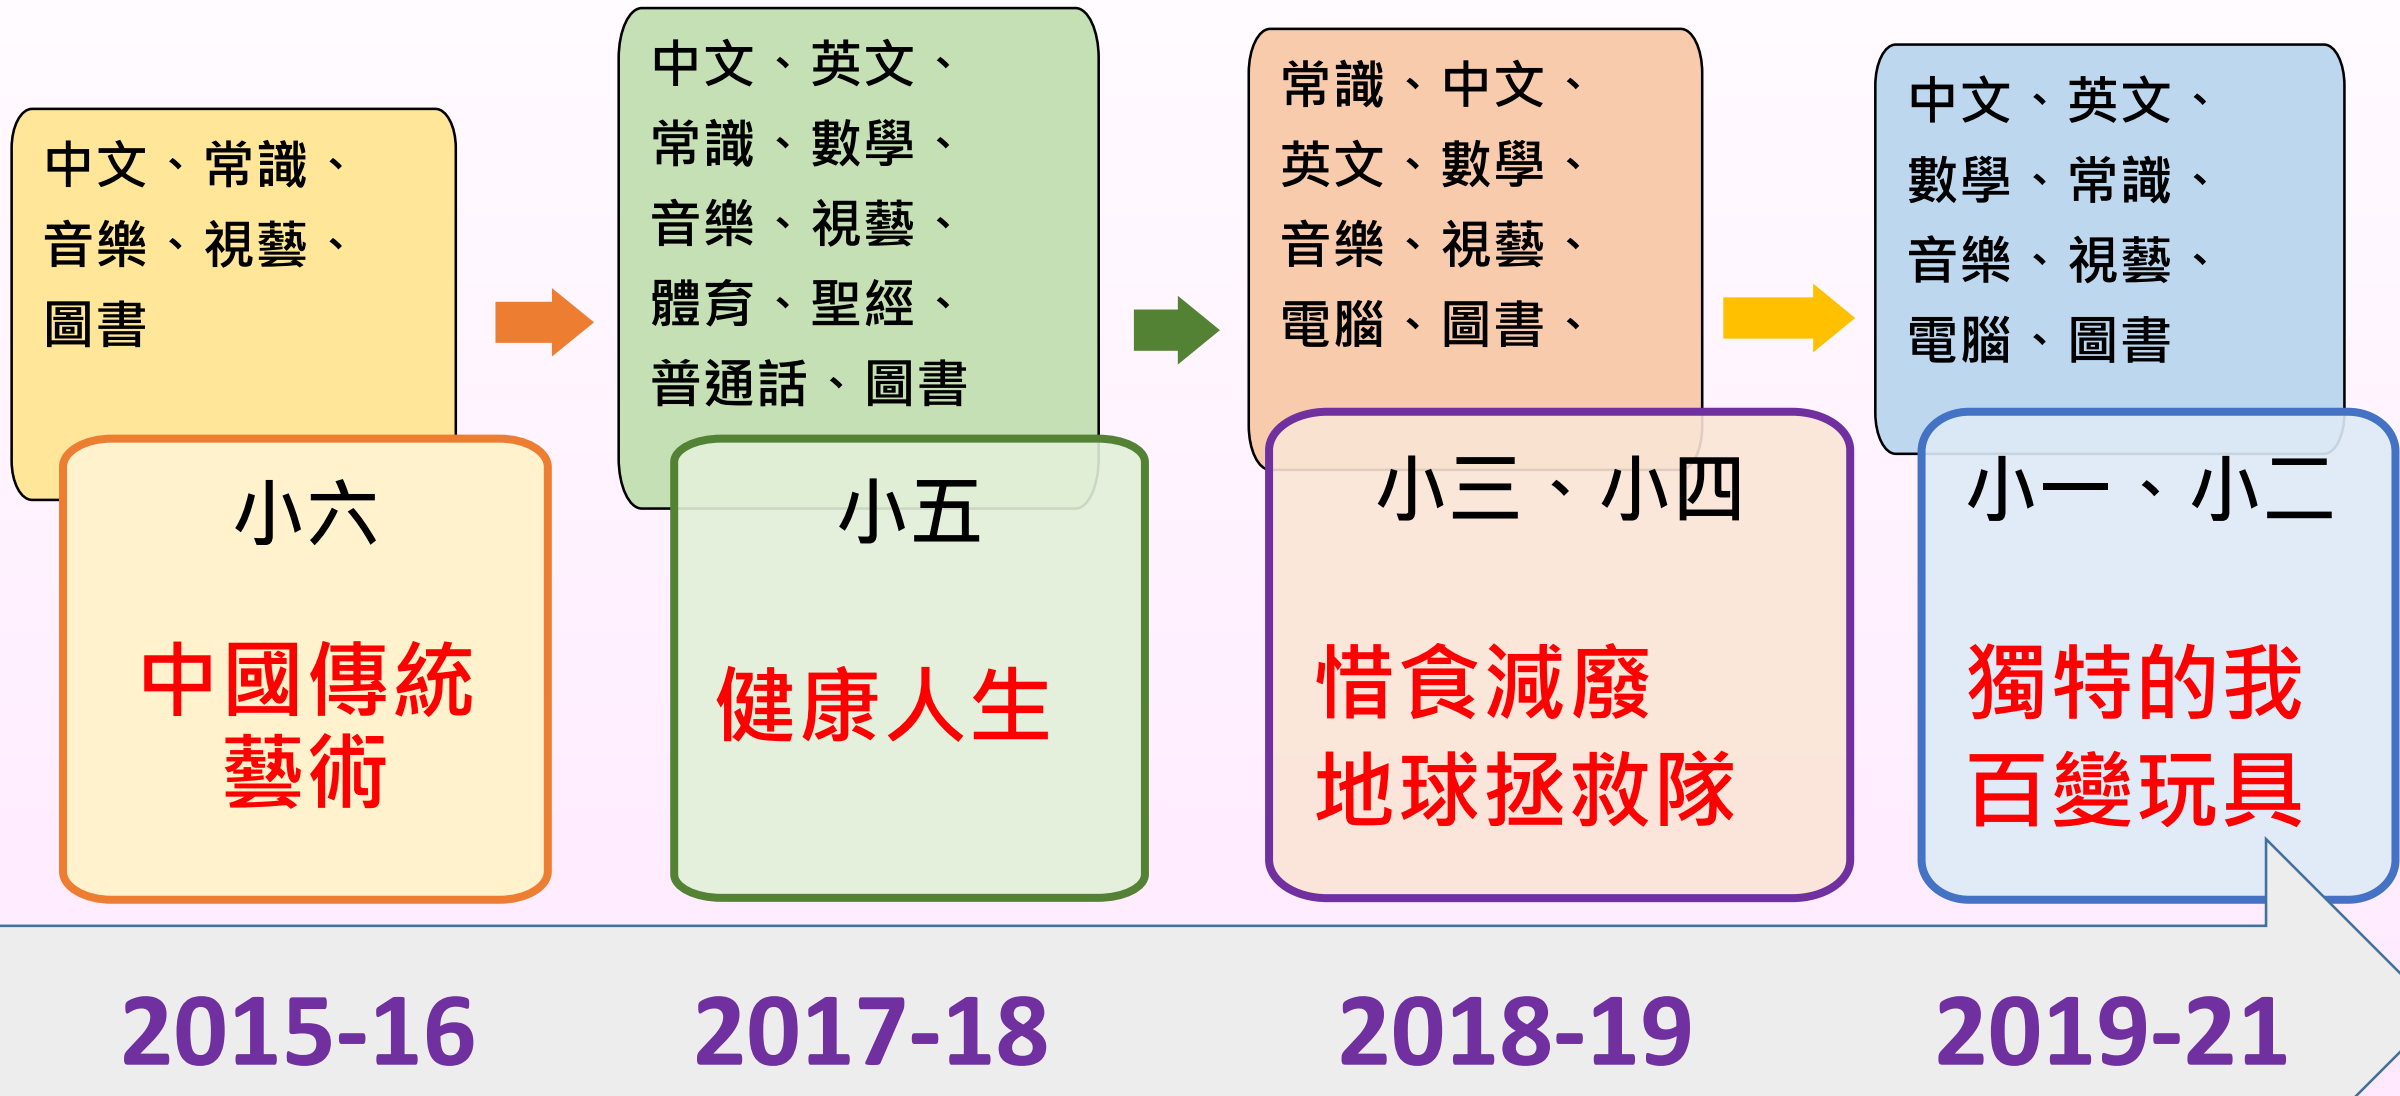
中文、常識、音樂、視藝、圖書

小六

中國傳統藝術

中文、英文、常識、數學、音樂、視藝、體育、聖經、普通話、圖書

小五

健康人生

常識、中文、英文、數學、音樂、視藝、電腦、圖書、

小三、小四

惜食減廢
地球拯救隊

中文、英文、數學、常識、音樂、視藝、電腦、圖書

小一、小二

獨特的我
百變玩具

2015-16

2017-18

2018-19

2019-21